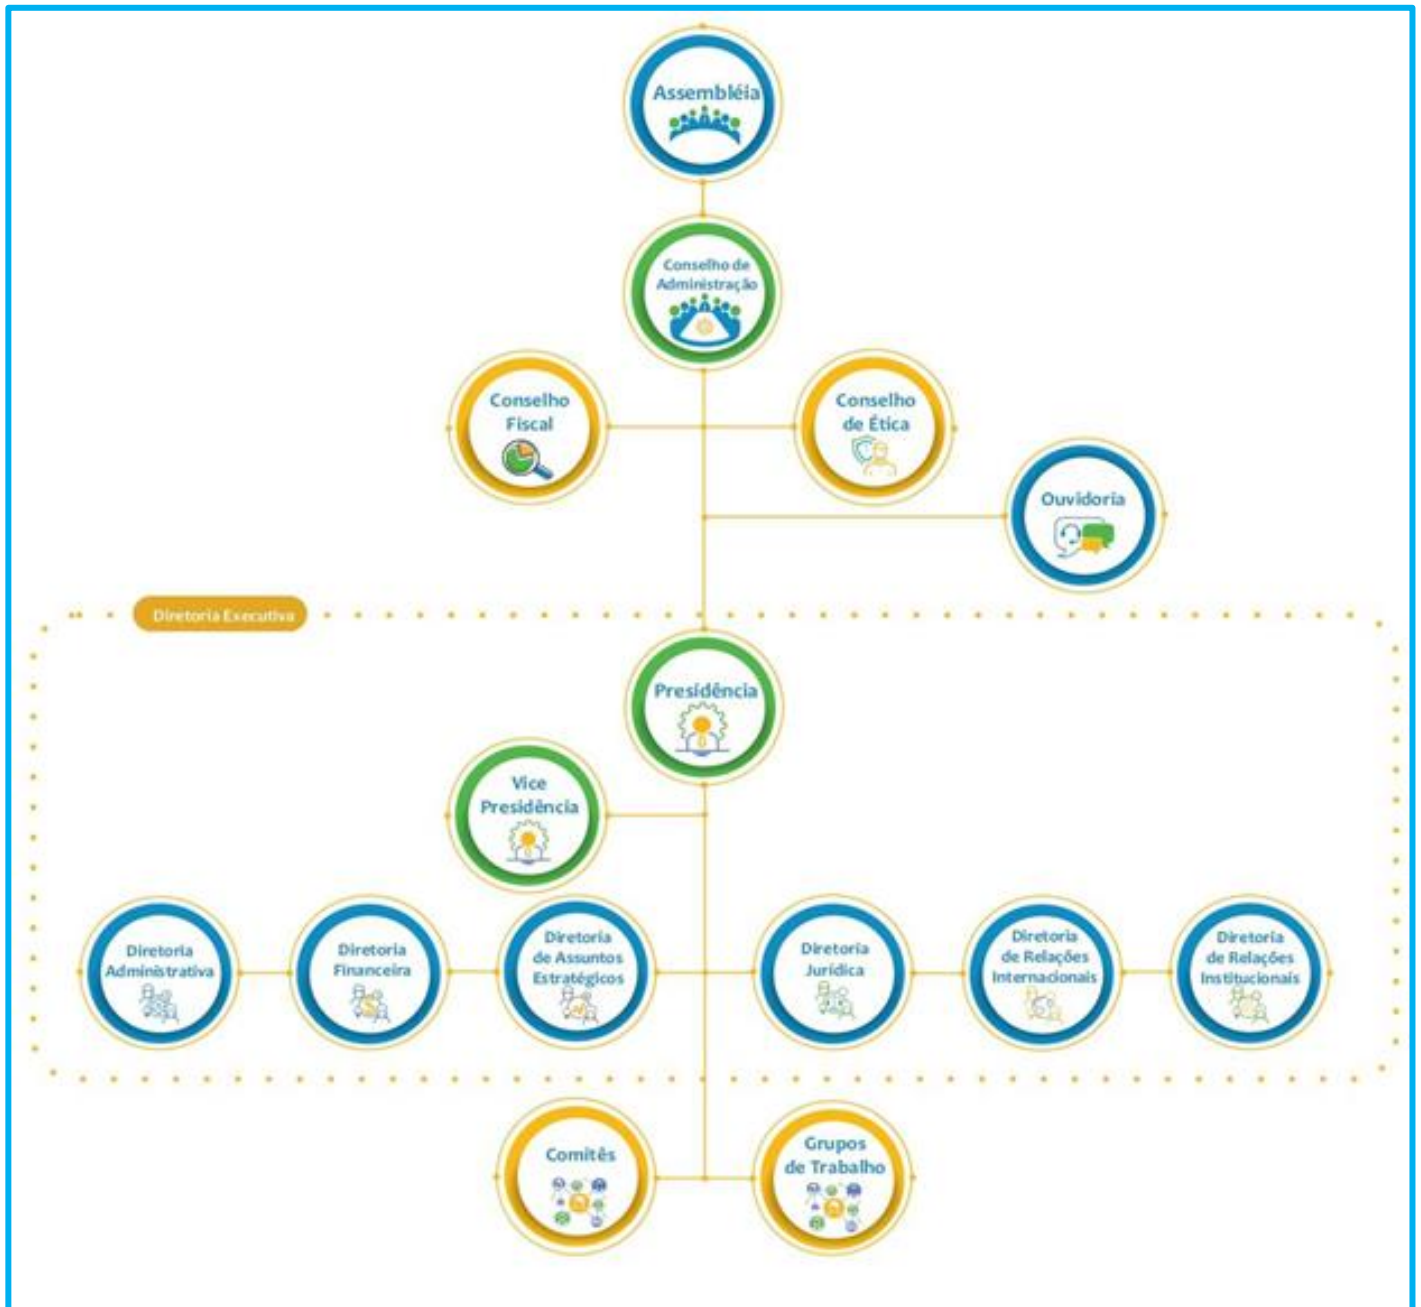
Assembléia

Conselho de Administração

Conselho Fiscal

Conselho de Ética

Ouvidoria

Diretoria Executiva

Presidência

Vice Presidência

Diretoria Administrativa

Diretoria Financeira

Diretoria de Assuntos Estratégicos

Diretoria Jurídica

Diretoria de Relações Internacionais

Diretoria de Relações Institucionais

Comitês

Grupos de Trabalho